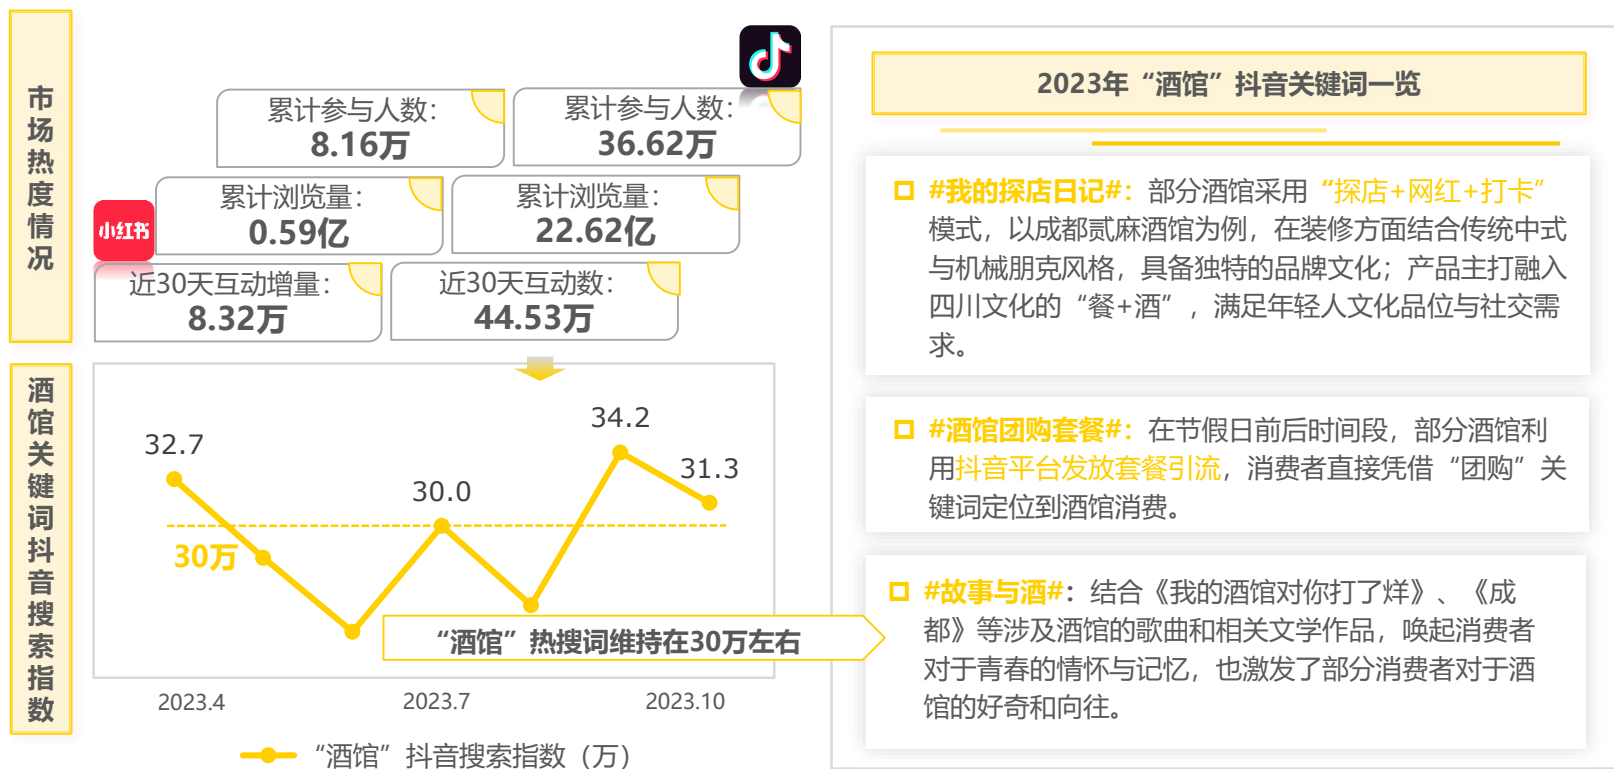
市场热度情况

累计参与人数：
8.16万

累计参与人数：
36.62万

累计浏览量：
0.59亿

累计浏览量：
22.62亿

小红书

近30天互动增量：
8.32万

近30天互动数：
44.53万

酒馆关键词抖音搜索指数

32.7
30.0
34.2
31.3
30万

“酒馆”热搜词维持在30万左右

2023.4
2023.7
2023.10

“酒馆”抖音搜索指数（万）

2023年“酒馆”抖音关键词一览

#我的探店日记#：部分酒馆采用“探店+网红+打卡”模式，以成都贰麻酒馆为例，在装修方面结合传统中式与机械朋克风格，具备独特的品牌文化；产品主打融入四川文化的“餐+酒”，满足年轻人文化品位与社交需求。

#酒馆团购套餐#：在节假日前后时间段，部分酒馆利用抖音平台发放套餐引流，消费者直接凭借“团购”关键词定位到酒馆消费。

#故事与酒#：结合《我的酒馆对你打了烊》、《成都》等涉及酒馆的歌曲和相关文学作品，唤起消费者对于青春的情怀与记忆，也激发了部分消费者对于酒馆的好奇和向往。